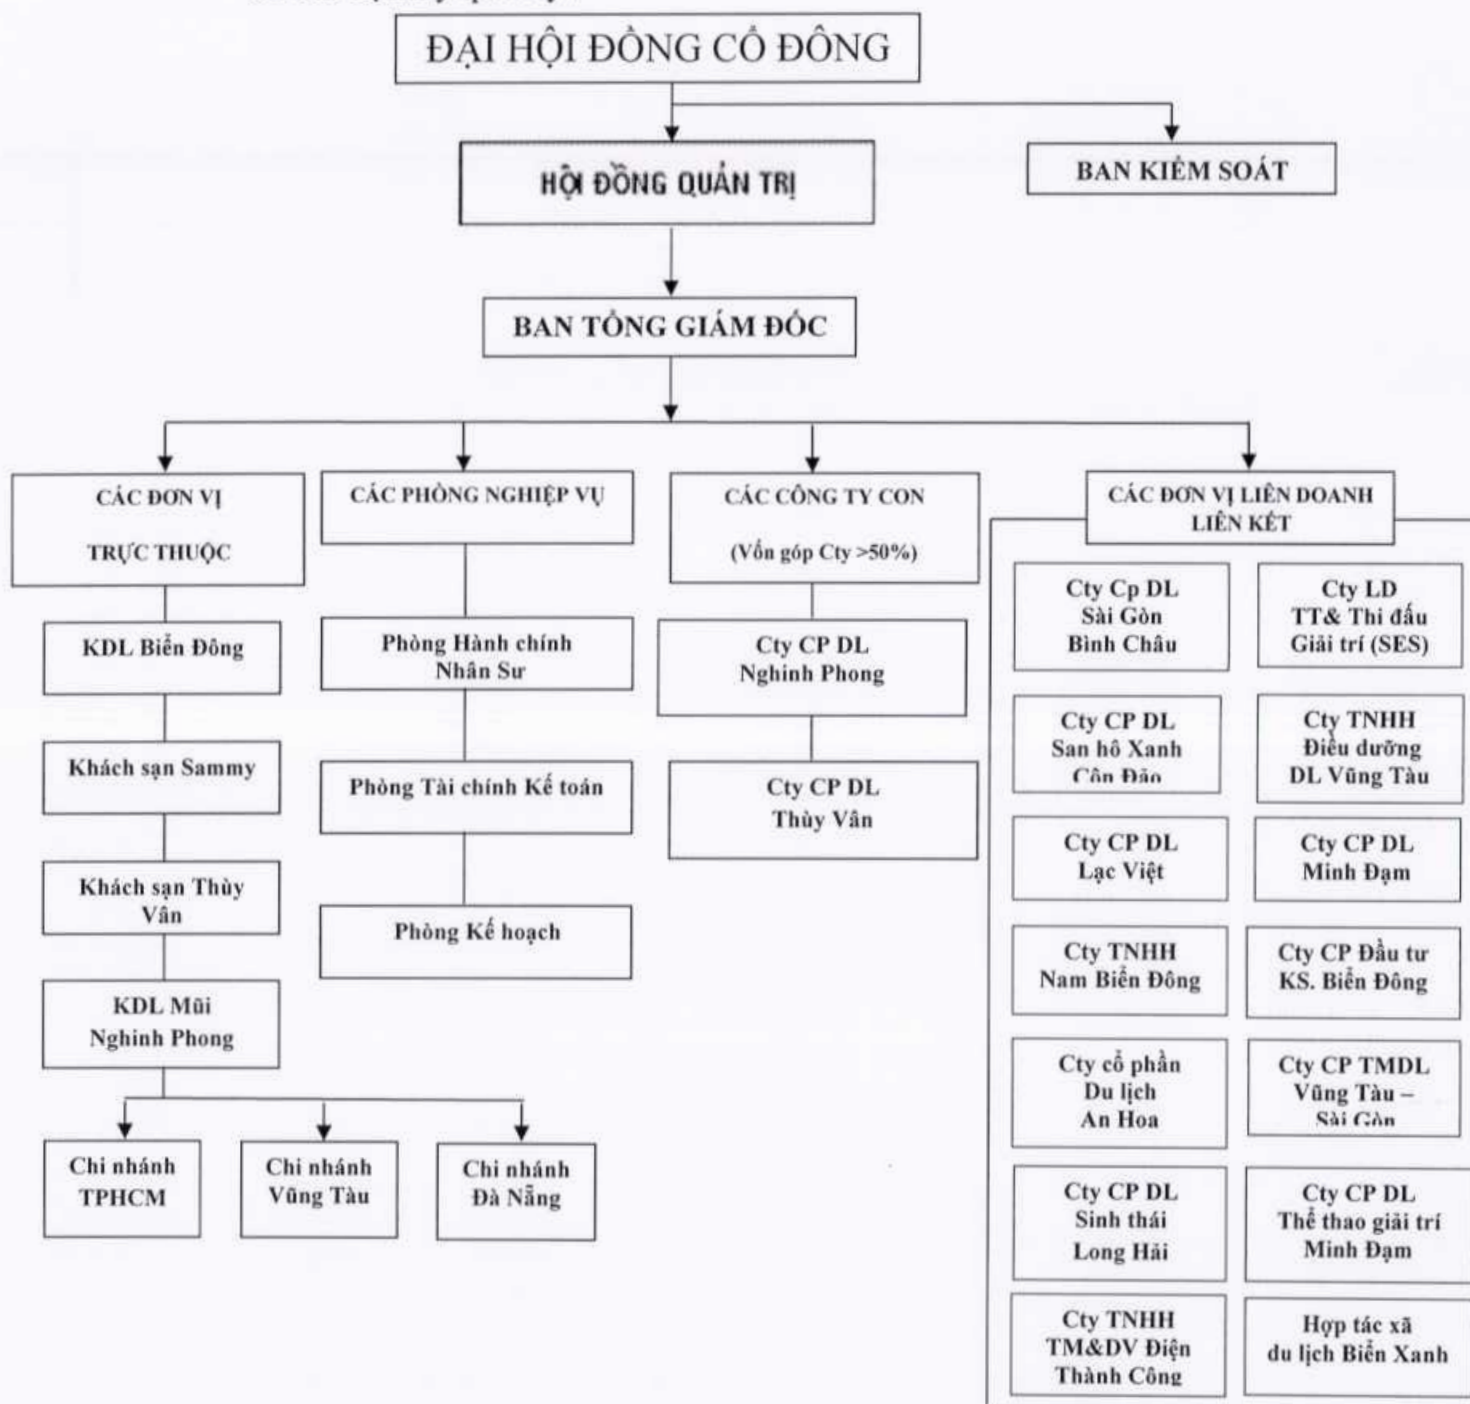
ĐẠI HỘI ĐỒNG CỔ ĐÔNG

HỘI ĐỒNG QUẢN TRỊ

BAN KIỂM SOÁT

BAN TỔNG GIÁM ĐỐC

CÁC ĐƠN VỊ TRỰC THUỘC

KDL Biển Đông

Khách sạn Sammy

Khách sạn Thùy Vân

KDL Mũi Nghinh Phong

Chi nhánh TPHCM

Chi nhánh Vũng Tàu

Chi nhánh Đà Nẵng

CÁC PHÒNG NGHIỆP VỤ

Phòng Hành chính Nhân Sư

Phòng Tài chính Kế toán

Phòng Kế hoạch

CÁC CÔNG TY CON (Vốn góp Cty >50%)

Cty CP DL Nghinh Phong

Cty CP DL Thùy Vân

CÁC ĐƠN VỊ LIÊN DOANH LIÊN KẾT

Cty Cp DL Sài Gòn Bình Châu

Cty LD TT& Thi đấu Giải trí (SES)

Cty CP DL San hô Xanh Côn Đảo

Cty TNHH Điều dưỡng DL Vũng Tàu

Cty CP DL Lạc Việt

Cty CP DL Minh Đạm

Cty TNHH Nam Biển Đông

Cty CP Đầu tư KS. Biển Đông

Cty cổ phần Du lịch An Hoa

Cty CP TMDL Vũng Tàu – Sài Gòn

Cty CP DL Sinh thái Long Hải

Cty CP DL Thể thao giải trí Minh Đạm

Cty TNHH TM&DV Điện Thành Công

Hợp tác xã du lịch Biển Xanh